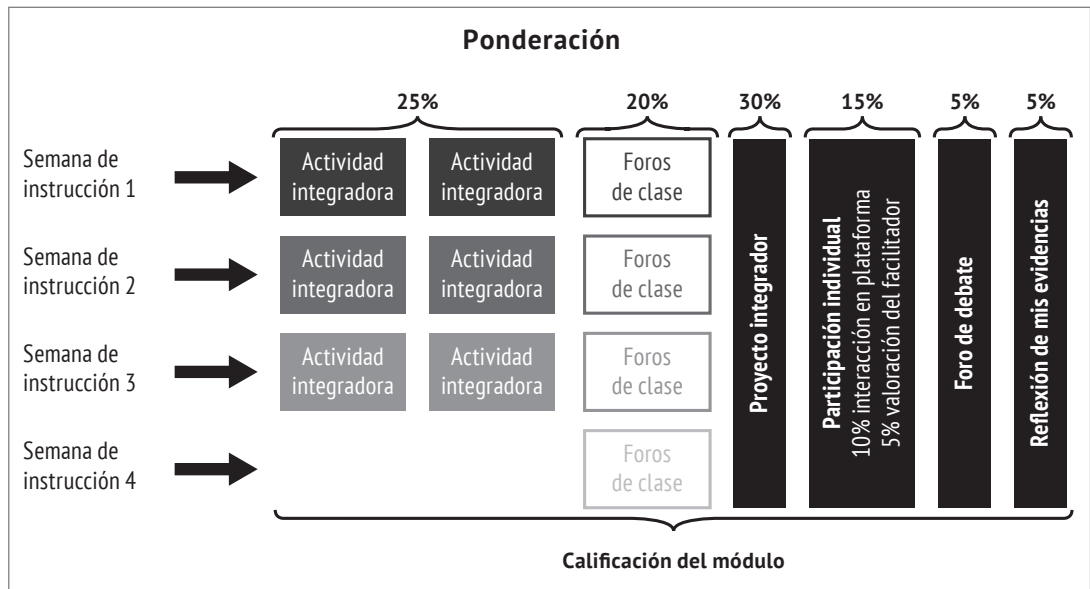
Ponderación

25%

20%

30%

15%

5%

5%

Semana de instrucción 1

Actividad integradora

Actividad integradora

Foros de clase

Semana de instrucción 2

Actividad integradora

Actividad integradora

Foros de clase

Semana de instrucción 3

Actividad integradora

Actividad integradora

Foros de clase

Semana de instrucción 4

Foros de clase

Proyecto integrador

Participación individual
10% interacción en plataforma
5% valoración del facilitador

Foro de debate

Reflexión de mis evidencias

Calificación del módulo